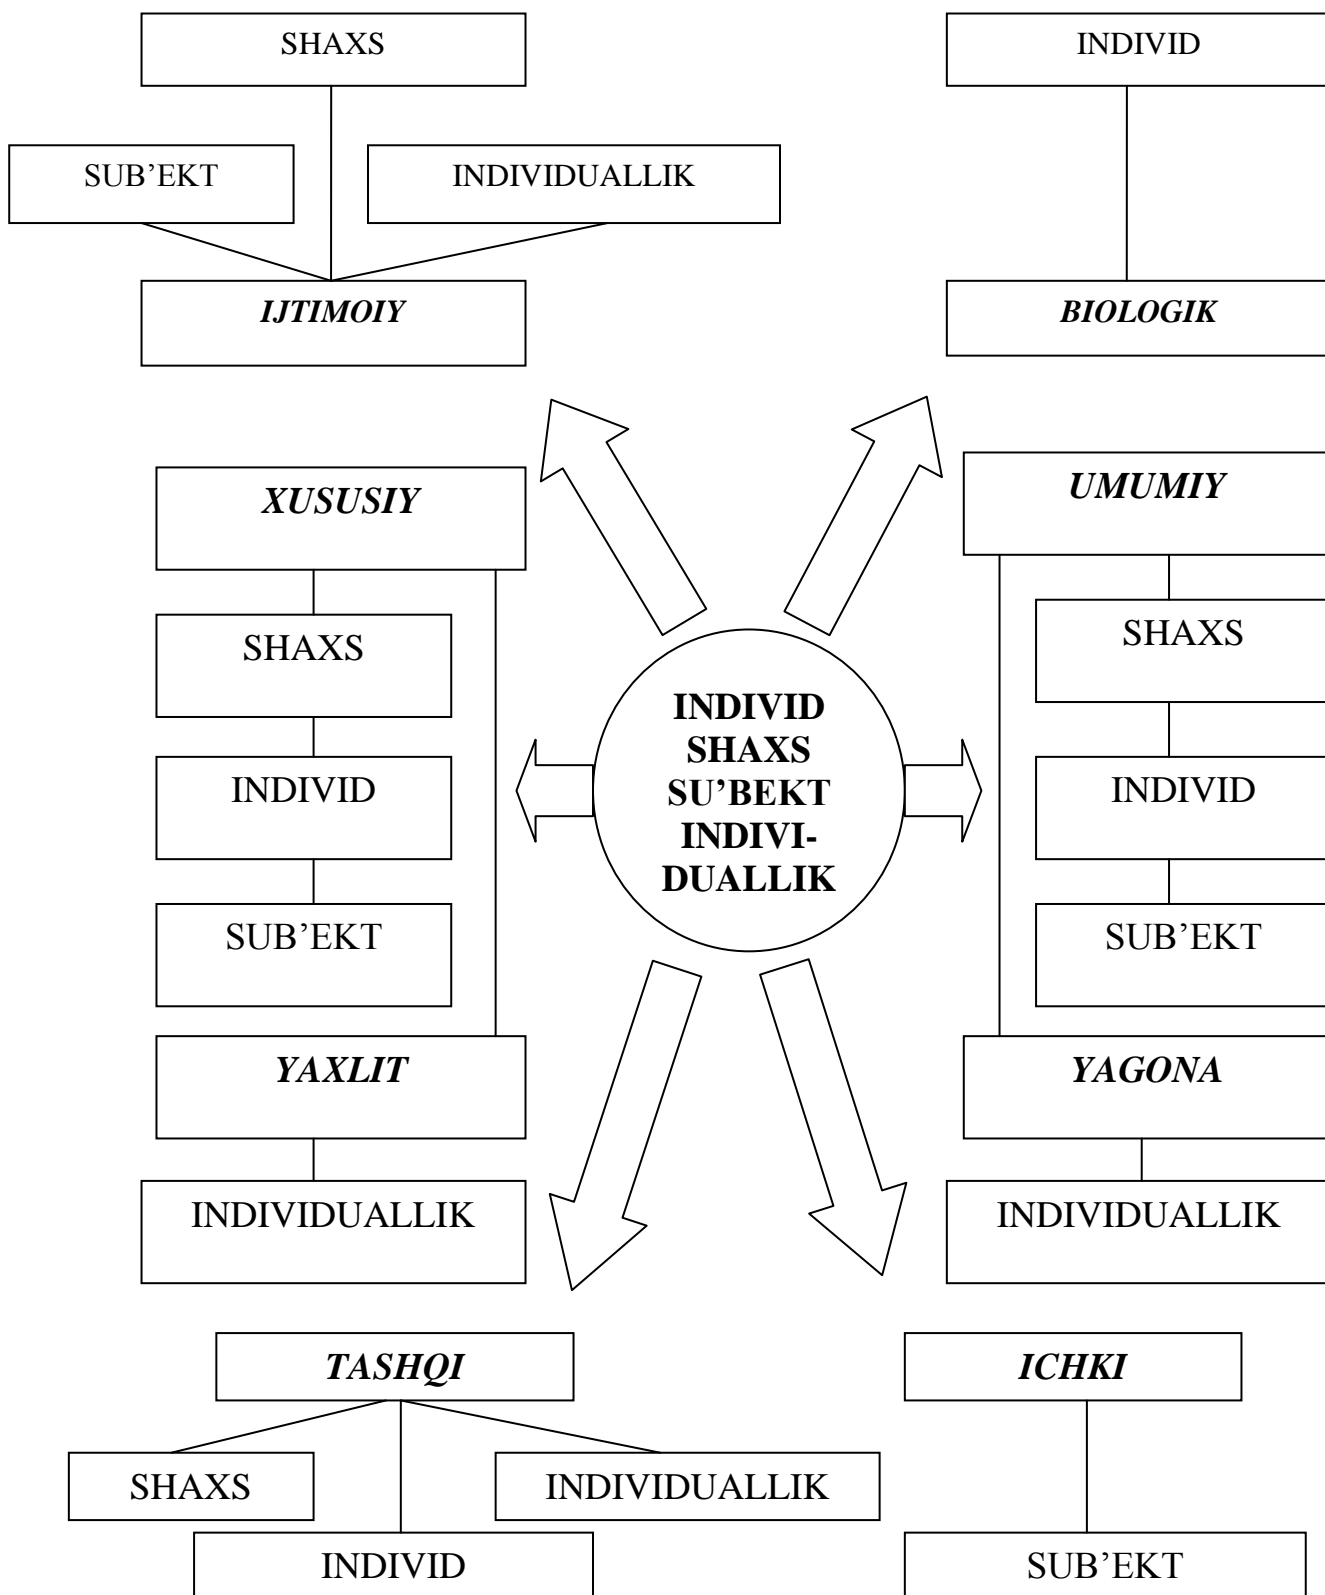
SHAXS

SUB'EKT

INDIVIDUALLIK

*IJTIMOIY*

INDIVID

*BIOLOGIK*

*XUSUSIY*

SHAXS

INDIVID

SUB'EKT

*YAXLIT*

INDIVIDUALLIK

**INDIVID SHAXS SU'BEKT INDIVIDUALLIK**

*UMUMIY*

SHAXS

INDIVID

SUB'EKT

*YAGONA*

INDIVIDUALLIK

*TASHQI*

SHAXS

INDIVIDUALLIK

INDIVID

*ICHKI*

SUB'EKT